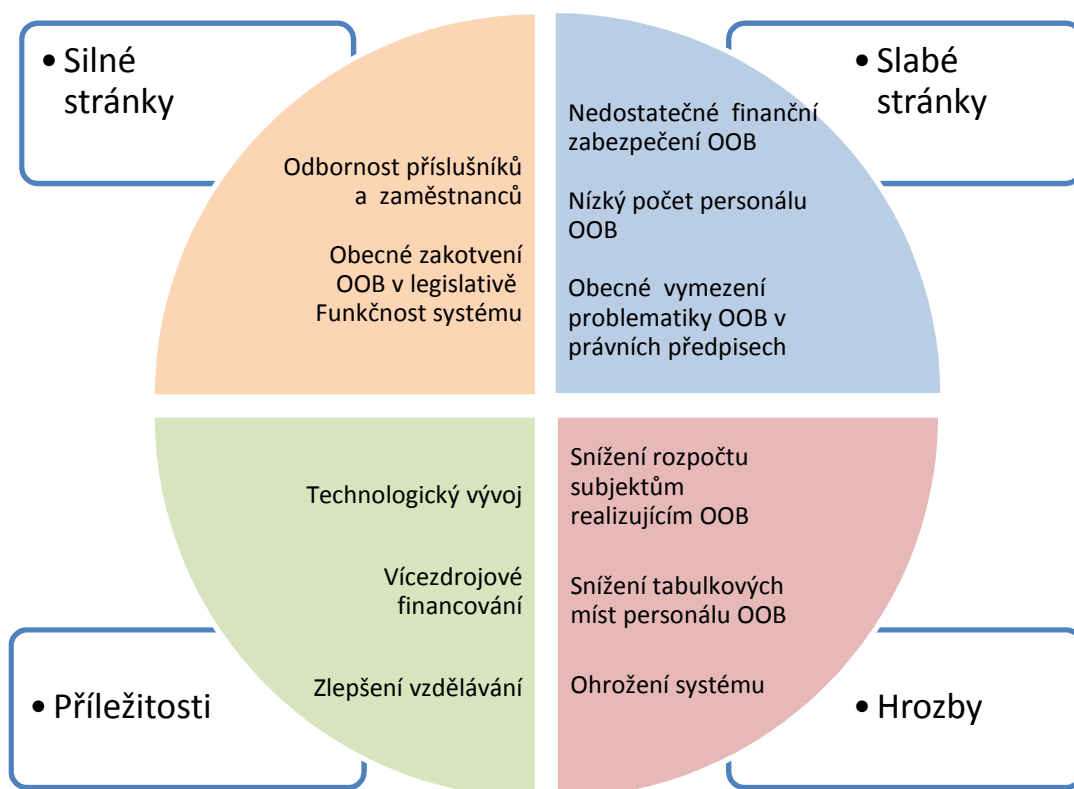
• Silné stránky

Odbornost příslušníků a zaměstnanců

Obecné zakotvení OOB v legislativě
Funkčnost systému

• Slabé stránky

Nedostatečné finanční zabezpečení OOB

Nízký počet personálu OOB

Obecné vymezení problematiky OOB v právních předpisech

Technologický vývoj

Vícezdrojové financování

Zlepšení vzdělávání

• Příležitosti

Snížení rozpočtu subjektům realizujícím OOB

Snížení tabulkových míst personálu OOB

Ohrožení systému

• Hrozby